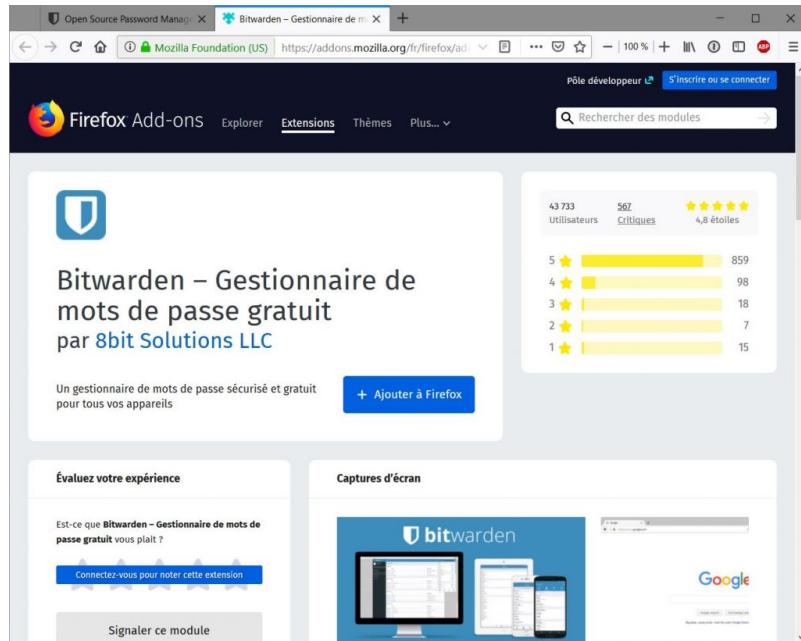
Open Source Password Manag ×
Bitwarden – Gestionnaire de m ×
+
Mozilla Foundation (US) https://addons.mozilla.org/fr/firefox/ad
100 %
ABP

Pôle développeur
S'inscrire ou se connecter

Firefox Add-ons
Explorer
Extensions
Thèmes
Plus…
Rechercher des modules

Bitwarden – Gestionnaire de mots de passe gratuit
par 8bit Solutions LLC

Un gestionnaire de mots de passe sécurisé et gratuit pour tous vos appareils

+ Ajouter à Firefox

43 733
Utilisateurs
567
Critiques
4,8 étoiles

| 5 | 859 |
|---|---|
| 4 | 98 |
| 3 | 18 |
| 2 | 7 |
| 1 | 15 |

Évaluez votre expérience

Est-ce que Bitwarden – Gestionnaire de mots de passe gratuit vous plait ?

Connectez-vous pour noter cette extension

Signaler ce module

Captures d'écran

bitwarden

Google